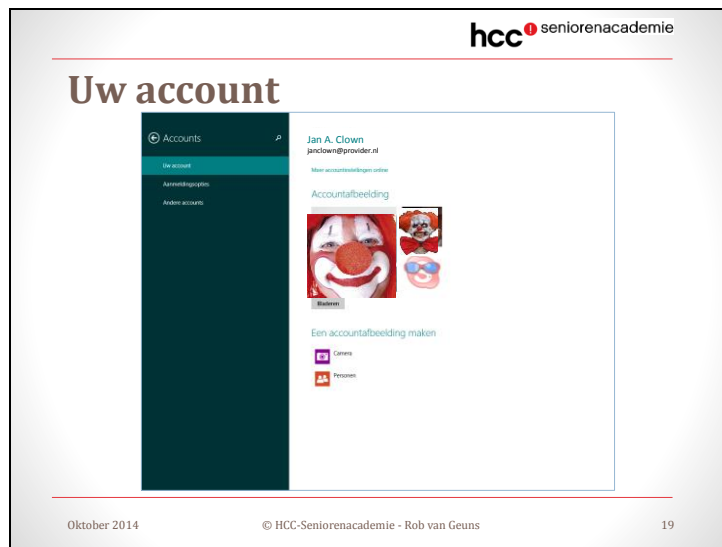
hcc seniorenacademie

Uw account

Accounts

Uw account

Aanmeldingsopties

Andere accounts

Jan A. Clown
janclown@provider.nl

Meer accountinstellingen online

Accountafbeelding

Bladeren

Een accountafbeelding maken

Camera

Personen

Oktober 2014 © HCC-Seniorenacademie - Rob van Geuns 19